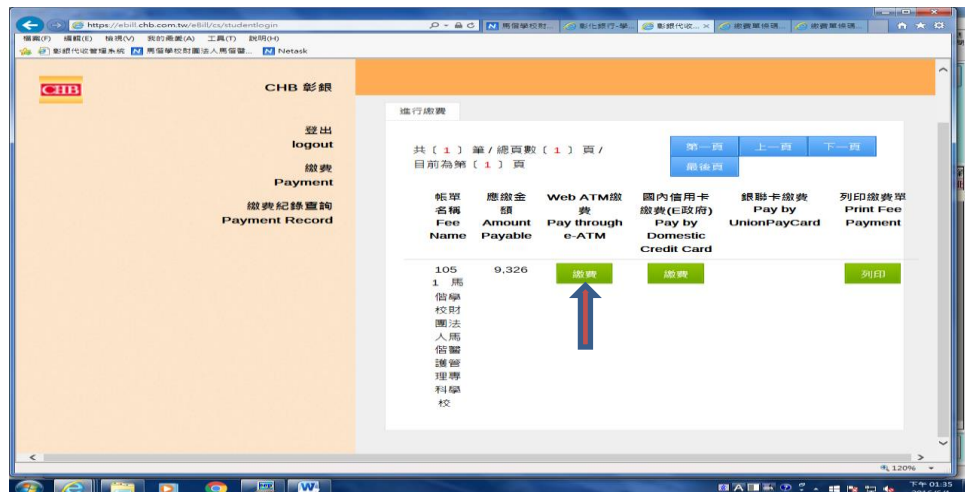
https://ebill.chb.com.tw/ebill/cs/studentlogin
馬偕學校財... | 彰化銀行-學... | 彰銀代收... | 繳費單條碼... | 繳費單條碼...
檔案(F) 編輯(E) 檢視(V) 我的最愛(A) 工具(T) 說明(H)
彰銀代收管理系統 | 馬偕學校財團法人馬偕醫... | Netask

CHB
CHB 彰銀

登出
logout
繳費
Payment
繳費紀錄查詢
Payment Record

進行繳費

共 [ 1 ] 筆 / 總頁數 [ 1 ] 頁 / 目前為第 [ 1 ] 頁

第一頁 | 上一頁 | 下一頁
最後頁

| 帳單名稱 Fee Name | 應繳金額 Amount Payable | Web ATM繳費 Pay through e-ATM | 國內信用卡繳費(E政府) Pay by Domestic Credit Card | 銀聯卡繳費 Pay by UnionPayCard | 列印繳費單 Print Fee Payment |
|---|---|---|---|---|---|
| 1051 馬偕學校財團法人馬偕醫護管理專科學校 | 9,326 | 繳費 | 繳費 | | 列印 |

120%
下午 01:35